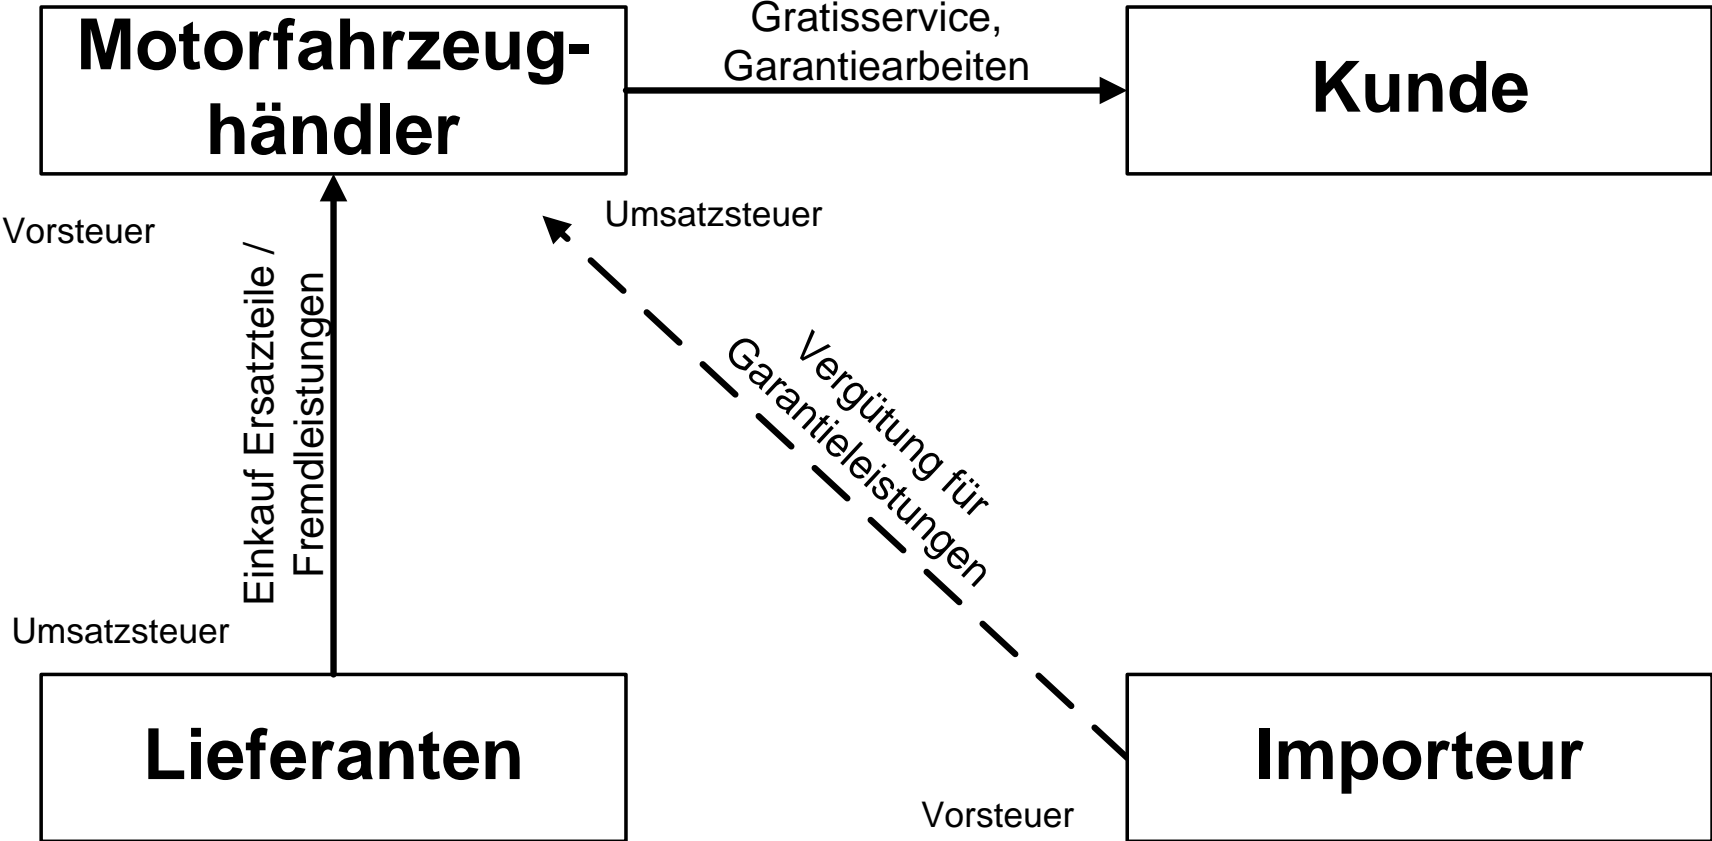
Motorfahrzeughändler

Gratisservice, Garantiearbeiten

Kunde

Vorsteuer

Umsatzsteuer

Einkauf Ersatzteile / Fremdleistungen

Vergütung für Garantieleistungen

Umsatzsteuer

Lieferanten

Importeur

Vorsteuer